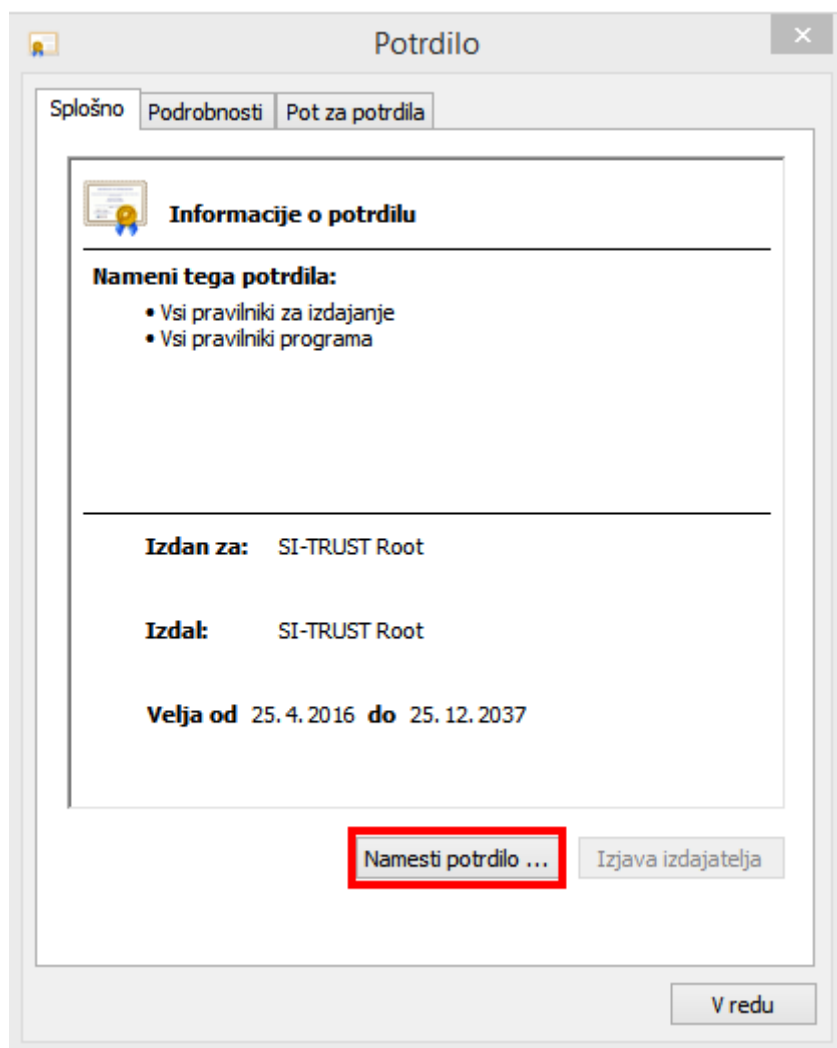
Potrdilo

Splošno | Podrobnosti | Pot za potrdila

Informacije o potrdilu

Nameni tega potrdila:
• Vsi pravilniki za izdajanje
• Vsi pravilniki programa

Izdan za: SI-TRUST Root

Izdal: SI-TRUST Root

Velja od 25. 4. 2016 do 25. 12. 2037

Namesti potrdilo ...
Izjava izdajatelja

V redu